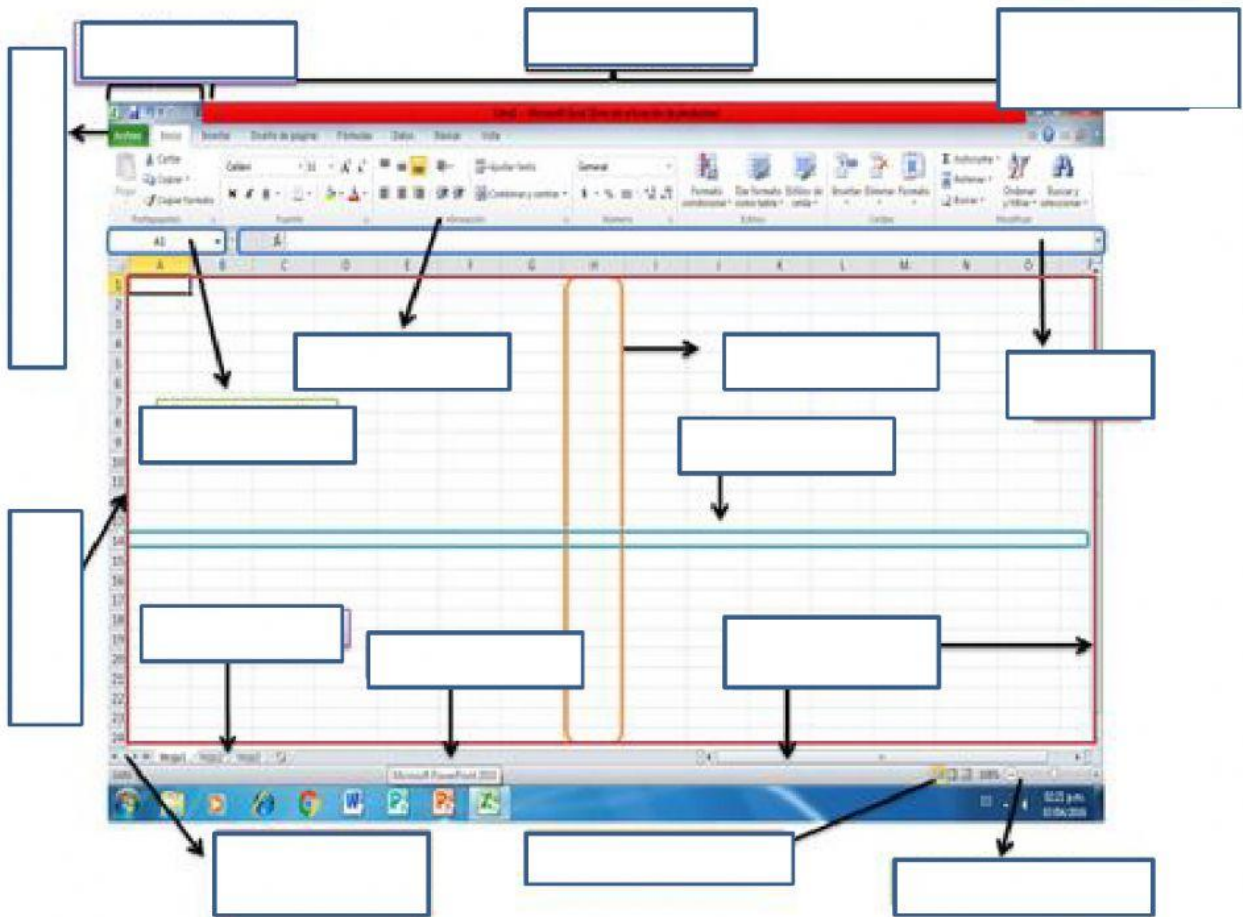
Libro1 - Microsoft Excel (Error en el uso de la producción)

Archivo Inicio Insertar Diseño de página Fórmulas Datos Revisar Vista

Pegar Cortar Copiar Copiar formato Portapapeles

Calibri 11 N K S Fuente

Ajustar texto Combinar y centrar Alineación

General $ % 000 Número

Formato condicional Dar formato como tabla Estilos de celda Estilos

Insertar Eliminar Formato Celdas

Autosuma Rellenar Borrar Ordenar y filtrar Buscar y seleccionar Modificar

A1 $f_x$

A B C D E F G H I J K L M N O P

1 2 3 4 5 6 7 8 9 10 11 12 13 14 15 16 17 18 19 20 21 22 23 24

Hoja1 Hoja2 Hoja3

Listo

Microsoft PowerPoint 2010

100%

02:25 p.m.